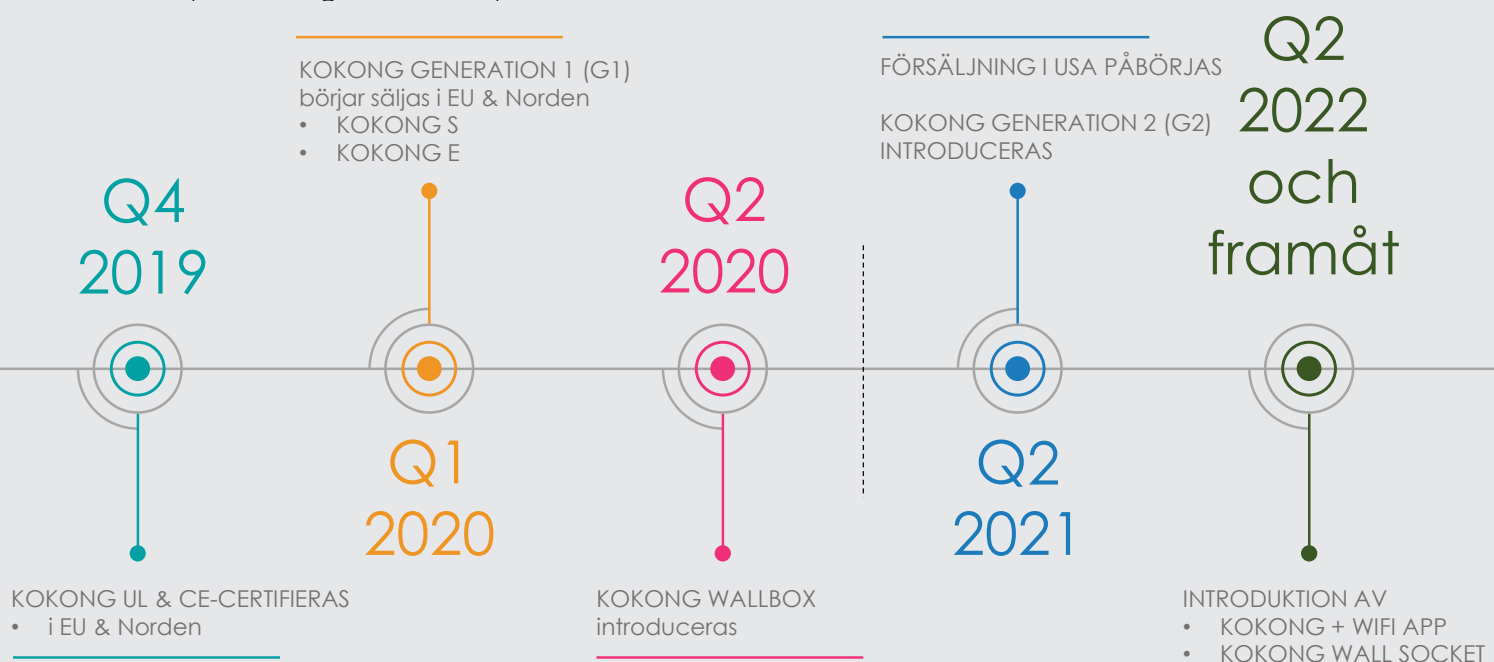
KOKONG GENERATION 1 (G1)
börjar säljas i EU & Norden
• KOKONG S
• KOKONG E

FÖRSÄLJNING I USA PÅBÖRJAS

KOKONG GENERATION 2 (G2)
INTRODUCERAS

Q2
2022
och
framåt

Q4
2019

Q2
2020

Q1
2020

Q2
2021

KOKONG UL & CE-CERTIFIERAS
• i EU & Norden

KOKONG WALLBOX
introduceras

INTRODUKTION AV
• KOKONG + WIFI APP
• KOKONG WALL SOCKET